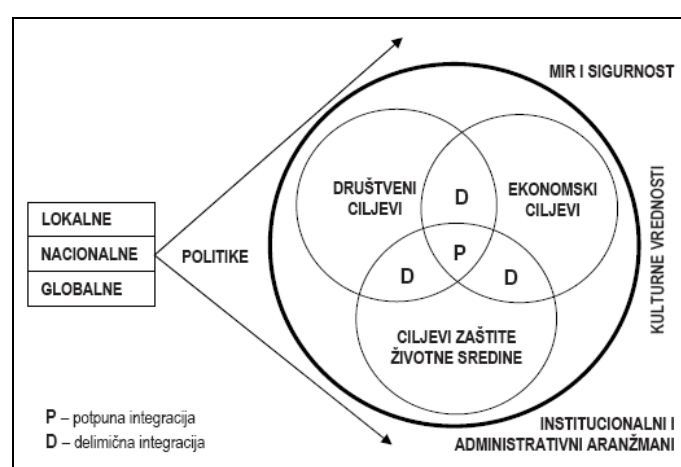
MIR I SIGURNOST

LOKALNE
NACIONALNE
GLOBALNE

POLITIKE

DRUŠTVENI CILJEVI

D

EKONOMSKI CILJEVI

D

P

D

CILJEVI ZAŠTITE ŽIVOTNE SREDINE

KULTURNE VREDNOSTI

P – potpuna integracija
D – delimična integracija

INSTITUCIONALNI I ADMINISTRATIVNI ARANŽMANI